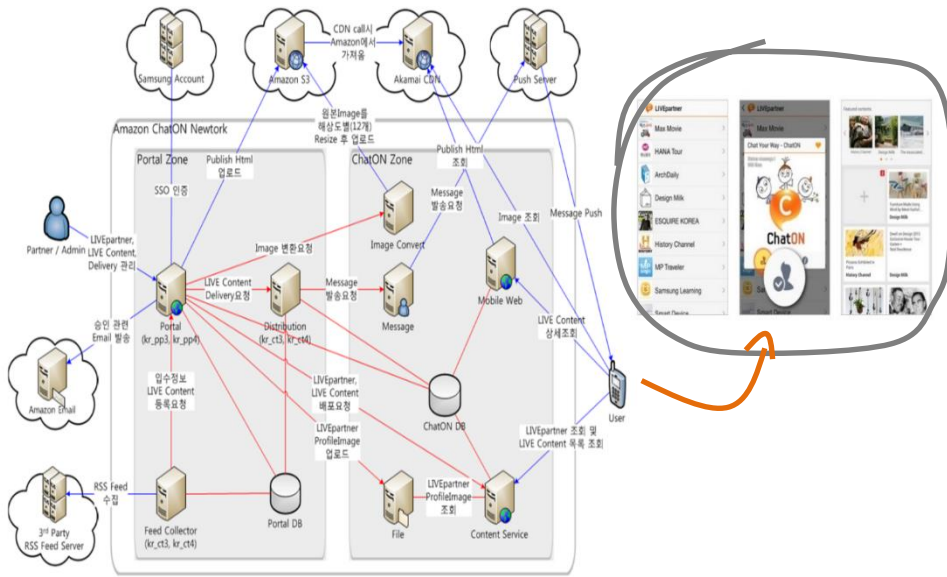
Samsung Account

Amazon S3

CDN call시 Amazon에서 가져옴

Akamai CDN

Push Server

Amazon ChatON Newtork

원본Image를 해상도별(12개) Resize 후 업로드

Portal Zone

ChatON Zone

Publish Html 업로드

Publish Html 조회

SSO 인증

Message 발송요청

Image 조회

Message Push

Partner / Admin

LIVEpartner, LIVE Content, Delivery 관리

Image 변환요청

Image Convert

LIVE Content Delivery요청

Message 발송요청

Mobile Web

승인 관련 Email 발송

Portal (kr_pp3, kr_pp4)

Distribution (kr_ct3, kr_ct4)

Message

LIVE Content 상세조회

Amazon Email

입수정보 LIVE Content 등록요청

LIVEpartner, LIVE Content 배포요청

ChatON DB

User

LIVEpartner ProfileImage 업로드

LIVEpartner 조회 및 LIVE Content 목록 조회

RSS Feed 수집

LIVEpartner ProfileImage 조회

3rd Party RSS Feed Server

Feed Collector (kr_ct3, kr_ct4)

Portal DB

File

Content Service

LIVEpartner

Max Movie

HANA Tour

ArchDaily

Design Milk

ESQUIRE KOREA

History Channel

MP Traveler

Samsung Learning

Smart Device

LIVEpartner

Max Movie

Chat Your Way - ChatON

ChatON

Featured contents